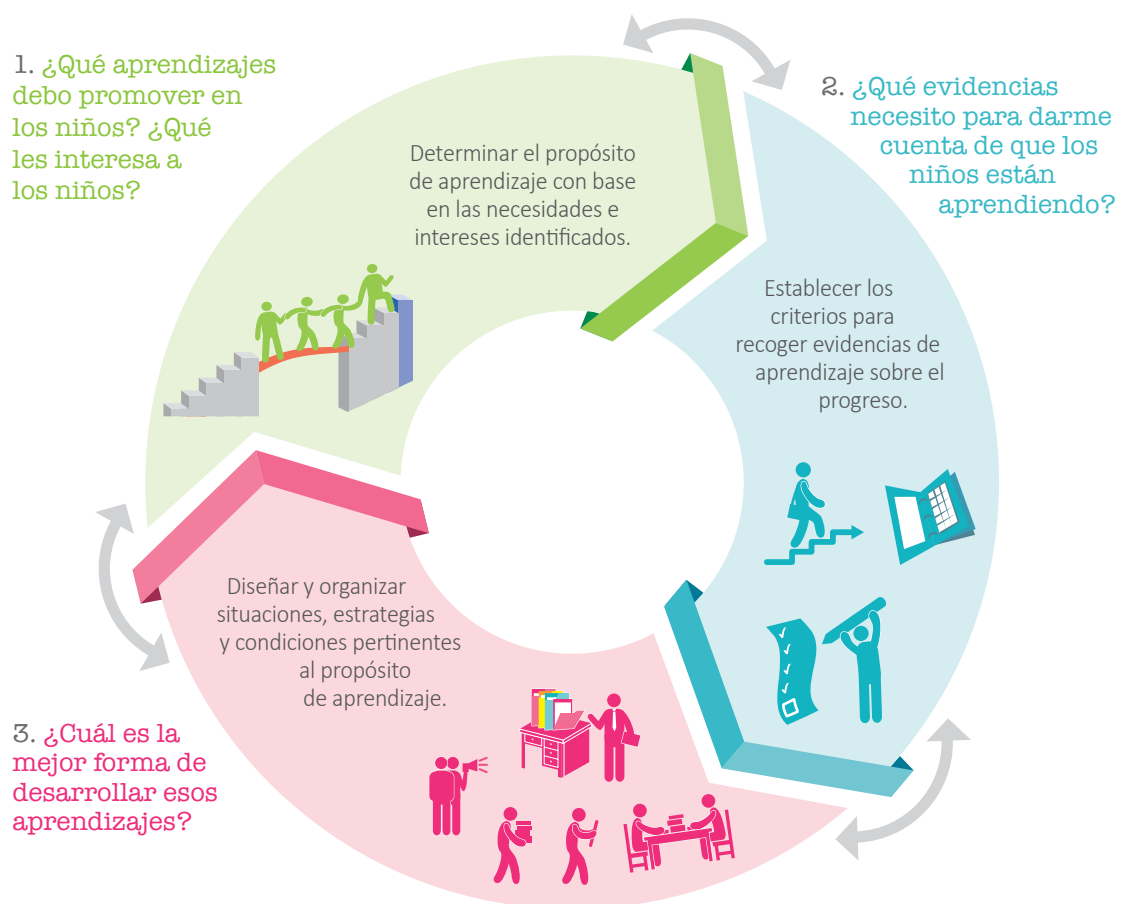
1. ¿Qué aprendizajes debo promover en los niños? ¿Qué les interesa a los niños?

Determinar el propósito de aprendizaje con base en las necesidades e intereses identificados.

2. ¿Qué evidencias necesito para darme cuenta de que los niños están aprendiendo?

Establecer los criterios para recoger evidencias de aprendizaje sobre el progreso.

Diseñar y organizar situaciones, estrategias y condiciones pertinentes al propósito de aprendizaje.

3. ¿Cuál es la mejor forma de desarrollar esos aprendizajes?